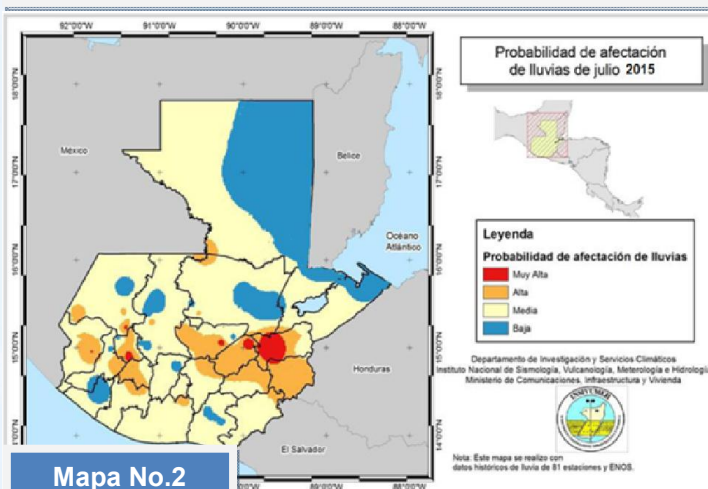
92°0'0"W 91°0'0"W 90°0'0"W 89°0'0"W 88°0'0"W

18°0'0"N 17°0'0"N 16°0'0"N 15°0'0"N 14°0'0"N

Probabilidad de afectación de lluvias de julio 2015

Mexico

Belice

Océano Atlántico

Honduras

El Salvador

Leyenda

Probabilidad de afectación de lluvias

Muy Alta

Alta

Media

Baja

Departamento de Investigación y Servicios Climáticos
Instituto Nacional de Sismología, Vulcanología, Meterología e Hidrología
Ministerio de Comunicaciones, Infraestructura y Vivienda

INSIVUMEH

Nota: Este mapa se realizo con datos históricos de lluvia de 81 estaciones y ENOS.

Mapa No.2